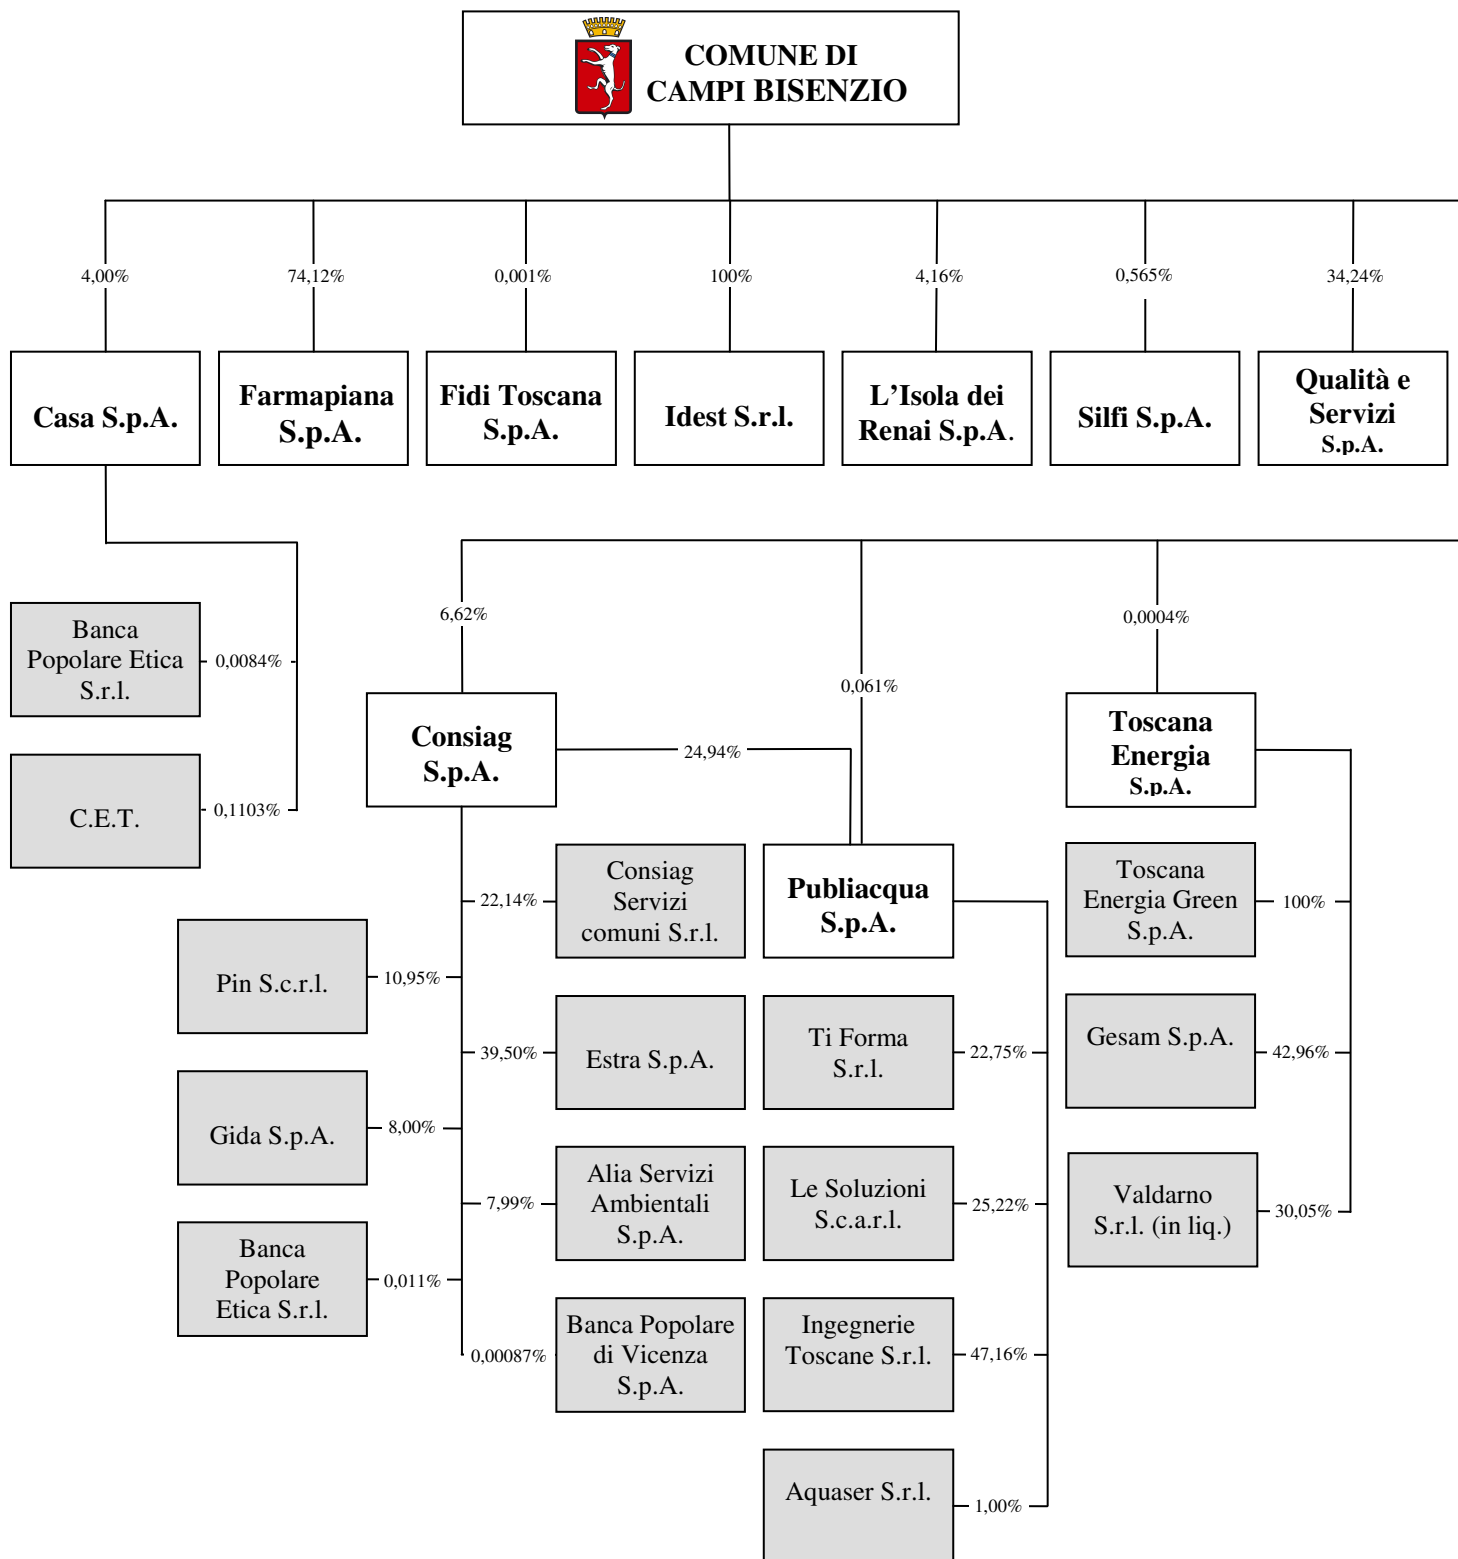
COMUNE DI CAMPI BISENZIO

4,00%
Casa S.p.A.

74,12%
Farmapiana S.p.A.

0,001%
Fidi Toscana S.p.A.

100%
Idest S.r.l.

4,16%
L'Isola dei Renai S.p.A.

0,565%
Silfi S.p.A.

34,24%
Qualità e Servizi S.p.A.

Banca Popolare Etica S.r.l.
0,0084%

C.E.T.
0,1103%

6,62%
Consiag S.p.A.

0,061%

0,0004%
Toscana Energia S.p.A.

24,94%

22,14%
Consiag Servizi comuni S.r.l.

Publiacqua S.p.A.

Toscana Energia Green S.p.A.
100%

Pin S.c.r.l.
10,95%

39,50%
Estra S.p.A.

Ti Forma S.r.l.
22,75%

Gesam S.p.A.
42,96%

Gida S.p.A.
8,00%

7,99%
Alia Servizi Ambientali S.p.A.

Le Soluzioni S.c.a.r.l.
25,22%

Valdarno S.r.l. (in liq.)
30,05%

Banca Popolare Etica S.r.l.
0,011%

0,00087%
Banca Popolare di Vicenza S.p.A.

Ingegnerie Toscane S.r.l.
47,16%

Aquaser S.r.l.
1,00%